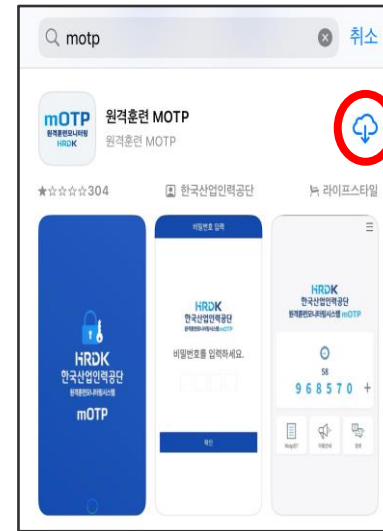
motp

취소

mOTP
원격훈련모니터링
HRDK

원격훈련 MOTP
원격훈련 MOTP

★☆☆☆☆304

한국산업인력공단

라이프스타일

HRDK
한국산업인력공단
원격훈련모니터링시스템
mOTP

비밀번호 입력

HRDK
한국산업인력공단
원격훈련모니터링시스템 mOTP

비밀번호를 입력하세요.

확인

HRDK
한국산업인력공단
원격훈련모니터링시스템 mOTP

58

968570 +

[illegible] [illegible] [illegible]